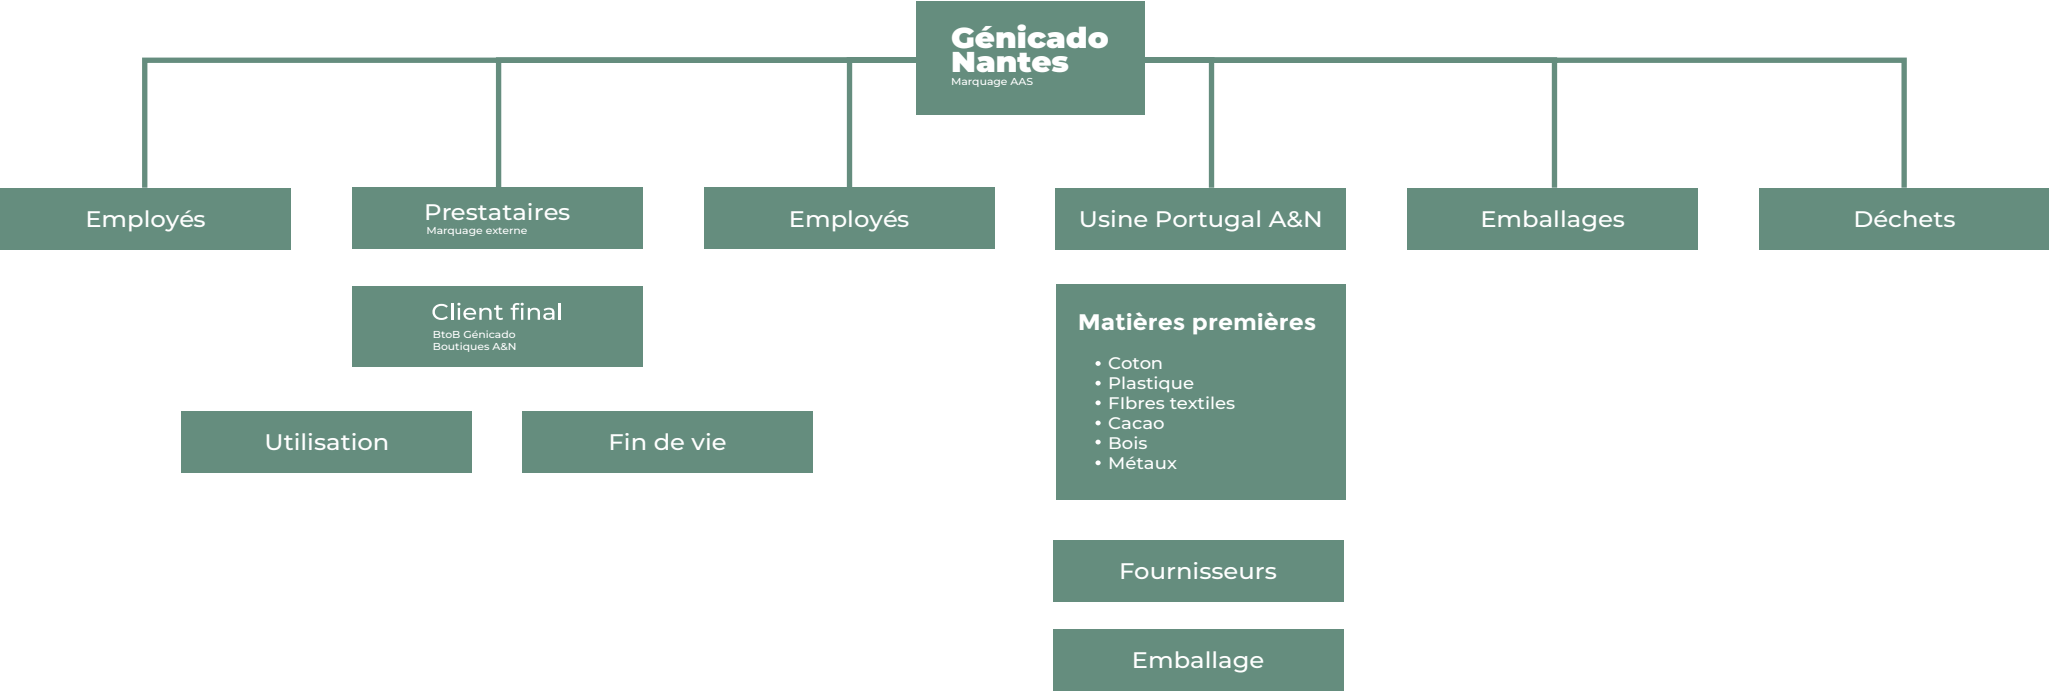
Génicado Nantes
Marquage AAS

Employés

Prestataires
Marquage externe

Client final
BtoB Génicado
Boutiques A&N

Utilisation

Fin de vie

Employés

Usine Portugal A&N

Matières premières
• Coton
• Plastique
• FIbres textiles
• Cacao
• Bois
• Métaux

Fournisseurs

Emballage

Emballages

Déchets